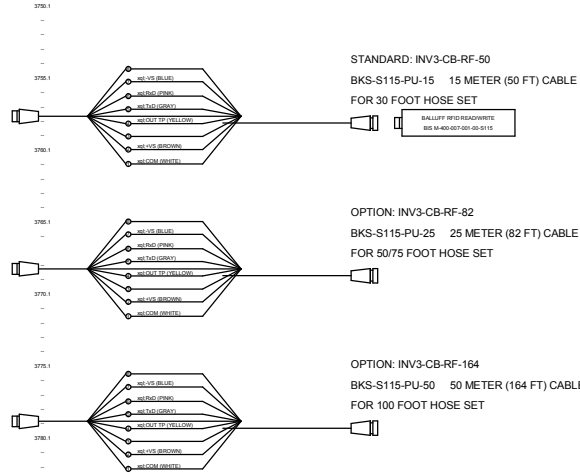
3750.1
–
–
–
3755.1
–
–
–
3760.1
–
–
–
3765.1
–
–
–
3770.1
–
–
–
3775.1
–
–
–
3780.1
–
–

xp1-VS (BLUE)
xp1:RxD (PINK)
xp1:TxD (GRAY)
xp1:OUT TP (YELLOW)
xp1:+VS (BROWN)
xp1:COM (WHITE)

STANDARD: INV3-CB-RF-50
BKS-S115-PU-15 15 METER (50 FT) CABLE
FOR 30 FOOT HOSE SET

BALLUFF RFID READ/WRITE
BIS M-400-007-001-00-S115

xp1-VS (BLUE)
xp1:RxD (PINK)
xp1:TxD (GRAY)
xp1:OUT TP (YELLOW)
xp1:+VS (BROWN)
xp1:COM (WHITE)

OPTION: INV3-CB-RF-82
BKS-S115-PU-25 25 METER (82 FT) CABLE
FOR 50/75 FOOT HOSE SET

xp1-VS (BLUE)
xp1:RxD (PINK)
xp1:TxD (GRAY)
xp1:OUT TP (YELLOW)
xp1:+VS (BROWN)
xp1:COM (WHITE)

OPTION: INV3-CB-RF-164
BKS-S115-PU-50 50 METER (164 FT) CABLE
FOR 100 FOOT HOSE SET